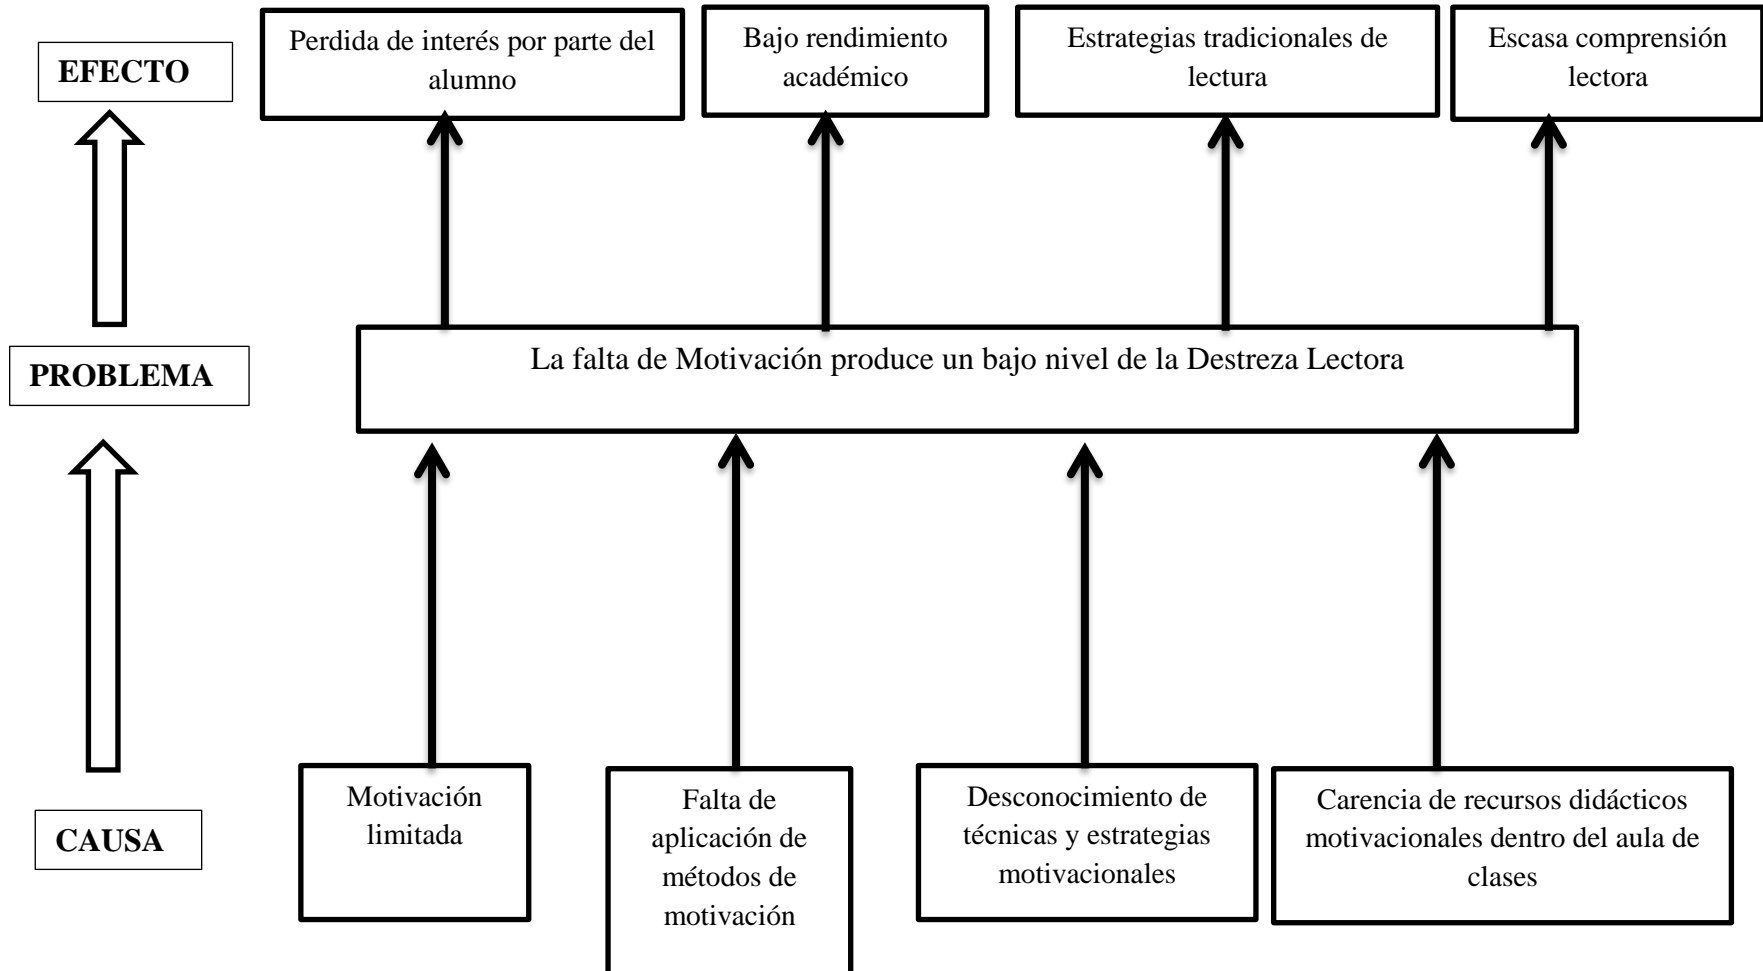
EFECTO

Perdida de interés por parte del alumno

Bajo rendimiento académico

Estrategias tradicionales de lectura

Escasa comprensión lectora

PROBLEMA

La falta de Motivación produce un bajo nivel de la Destreza Lectora

CAUSA

Motivación limitada

Falta de aplicación de métodos de motivación

Desconocimiento de técnicas y estrategias motivacionales

Carencia de recursos didácticos motivacionales dentro del aula de clases